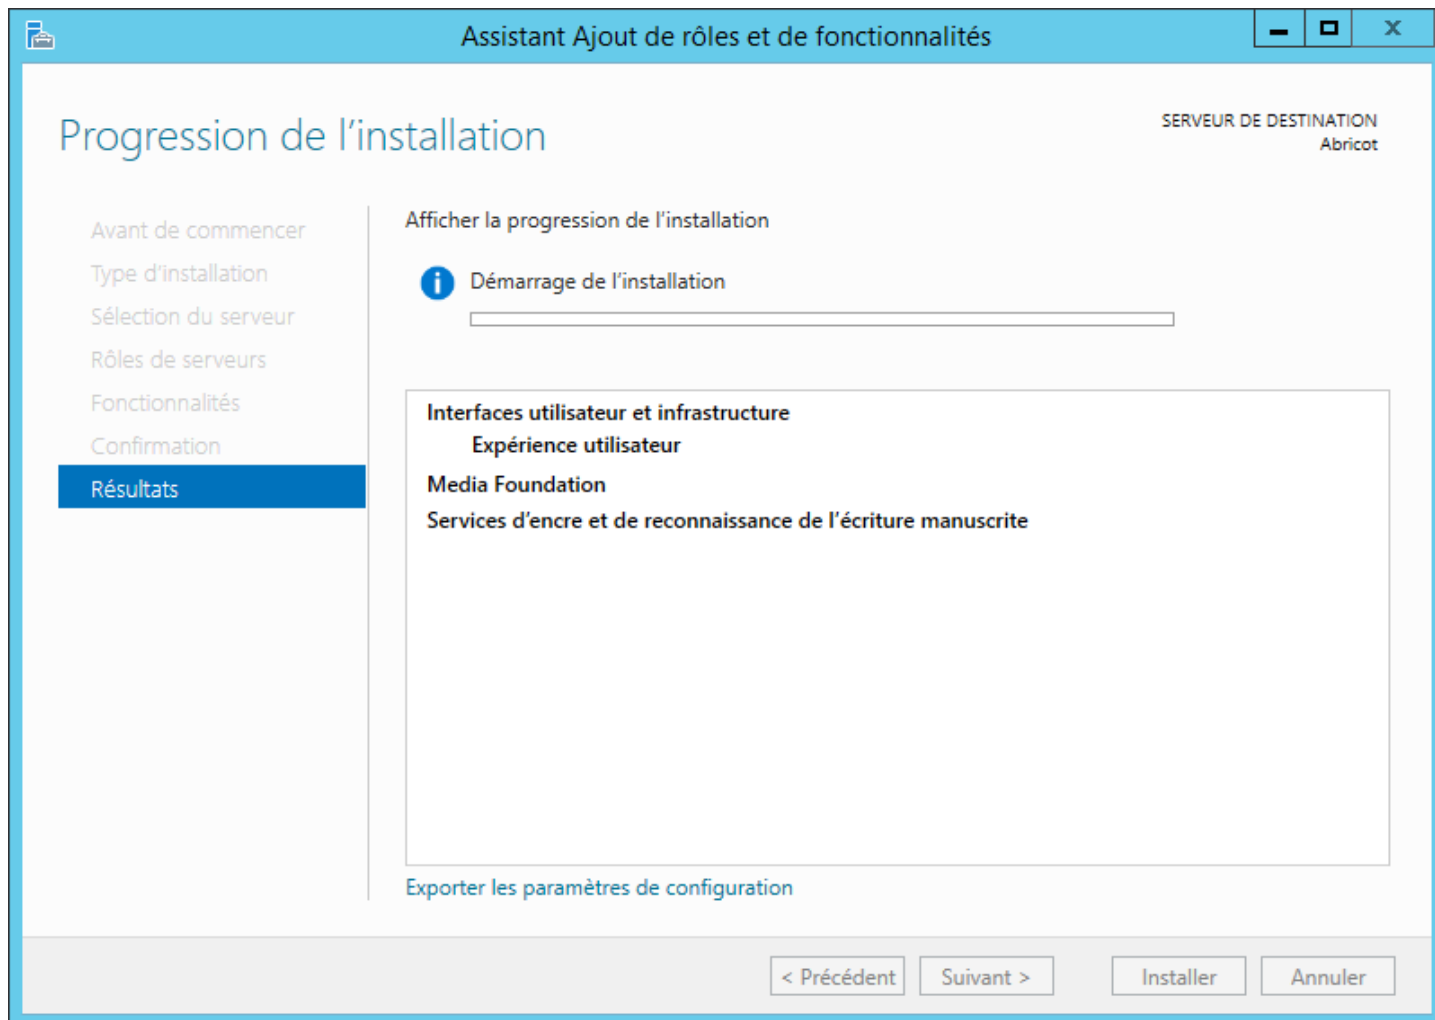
Assistant Ajout de rôles et de fonctionnalités

Progression de l’installation

SERVEUR DE DESTINATION
Abricot

Avant de commencer
Type d’installation
Sélection du serveur
Rôles de serveurs
Fonctionnalités
Confirmation
Résultats

Afficher la progression de l’installation

Démarrage de l’installation

Interfaces utilisateur et infrastructure
Expérience utilisateur
Media Foundation
Services d’encre et de reconnaissance de l’écriture manuscrite

Exporter les paramètres de configuration

< Précédent
Suivant >
Installer
Annuler